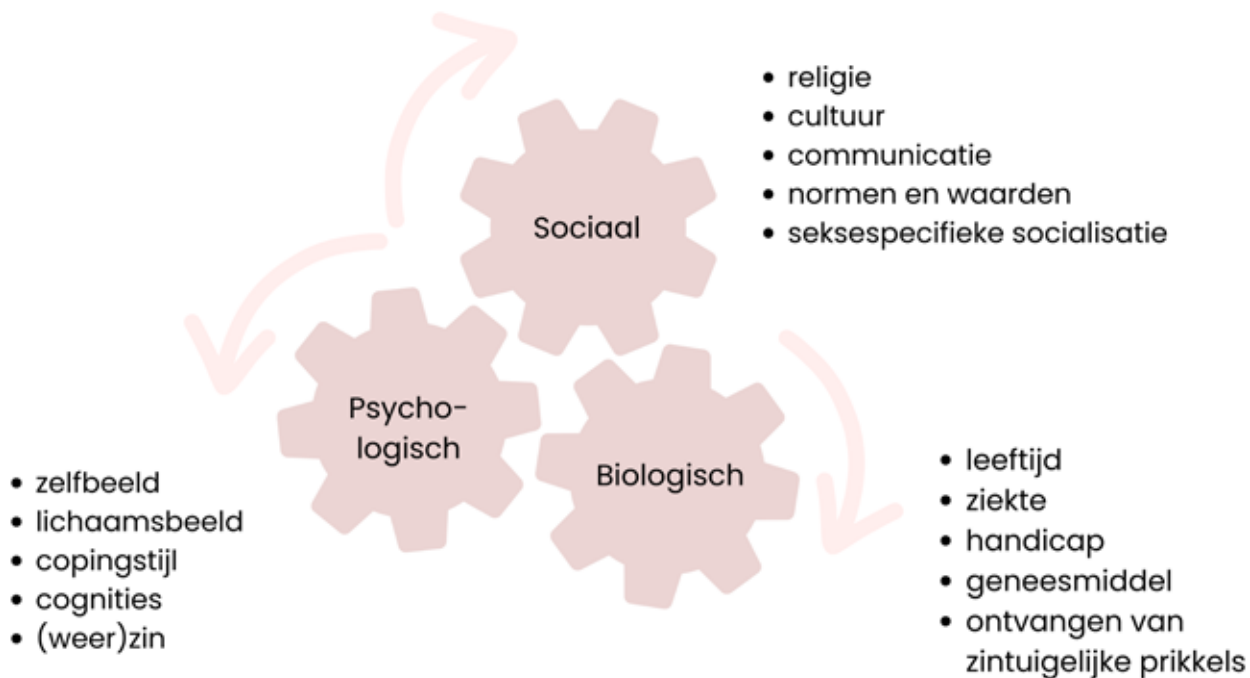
- religie
- cultuur
- communicatie
- normen en waarden
- seksespecifieke socialisatie

Sociaal

Psycho-logisch

Biologisch

- zelfbeeld
- lichaamsbeeld
- copingstijl
- cognities
- (weer)zin

- leeftijd
- ziekte
- handicap
- geneesmiddel
- ontvangen van zintuigelijke prikkels